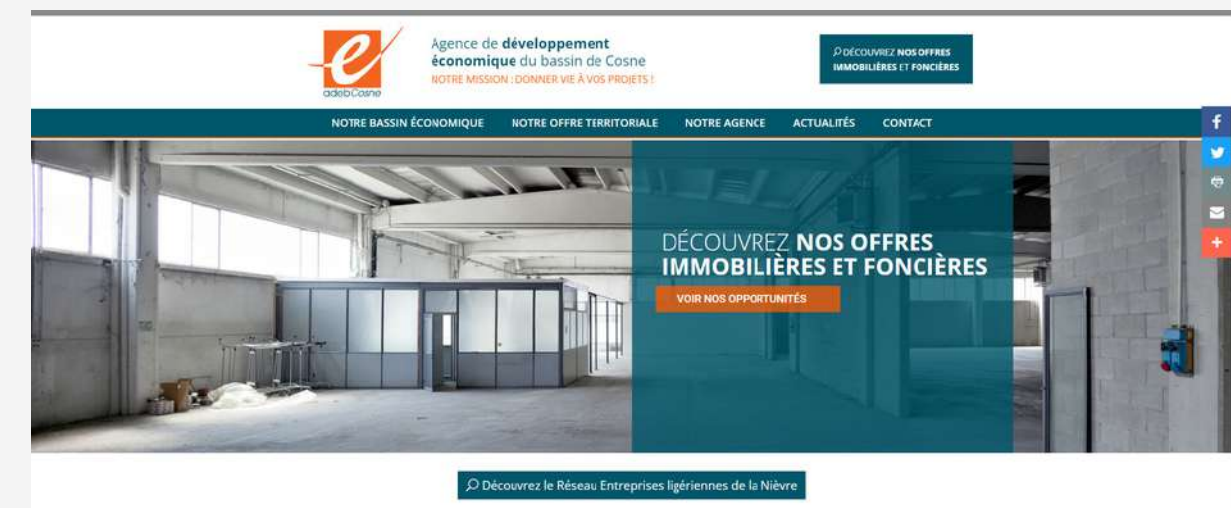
e
adebCosne

Agence de développement économique du bassin de Cosne
NOTRE MISSION : DONNER VIE À VOS PROJETS !

DÉCOUVREZ NOS OFFRES IMMOBILIÈRES ET FONCIÈRES

NOTRE BASSIN ÉCONOMIQUE NOTRE OFFRE TERRITORIALE NOTRE AGENCE ACTUALITÉS CONTACT

DÉCOUVREZ NOS OFFRES IMMOBILIÈRES ET FONCIÈRES

VOIR NOS OPPORTUNITÉS

Découvrez le Réseau Entreprises ligériennes de la Nièvre